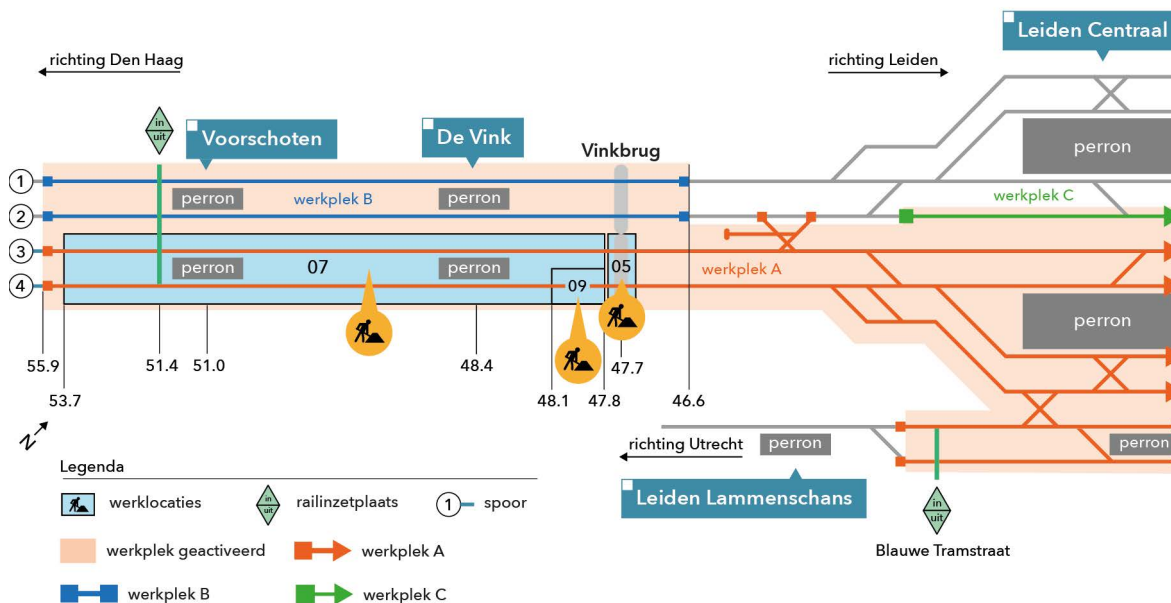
richting Den Haag

richting Leiden

Leiden Centraal

in
uit

Voorschoten

De Vink

Vinkbrug

perron

1
2
3
4

perron

werkplek B

perron

werkplek C

perron

07

perron

05

werkplek A

09

perron

55.9

51.4

51.0

48.4

47.7

53.7

48.1

47.8

46.6

N

richting Utrecht

perron

perron

Legenda

werklocaties

in
uit

railinzetplaats

1 spoor

Leiden Lammenschans

werkplek geactiveerd

werkplek A

in
uit

Blauwe Tramstraat

werkplek B

werkplek C